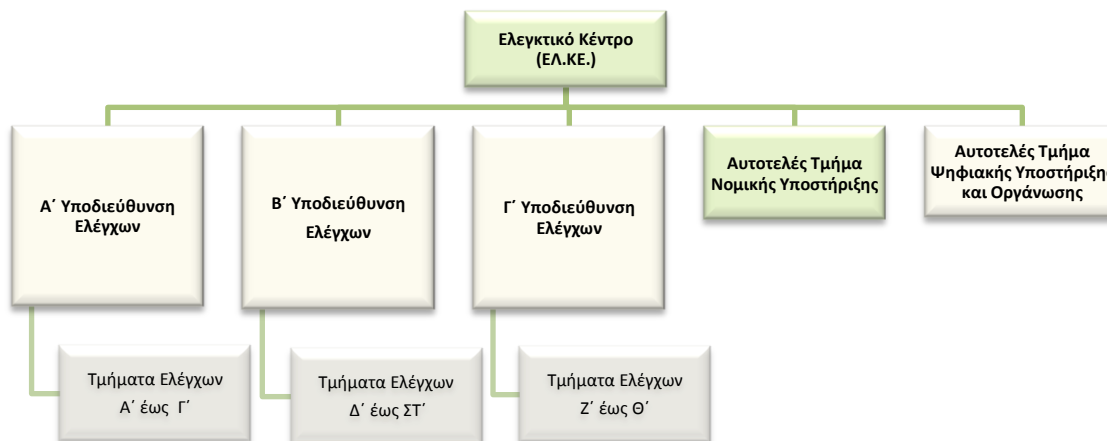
Ελεγκτικό Κέντρο (ΕΛ.ΚΕ.)

Α΄ Υποδιεύθυνση Ελέγχων

Β΄ Υποδιεύθυνση Ελέγχων

Γ΄ Υποδιεύθυνση Ελέγχων

Αυτοτελές Τμήμα Νομικής Υποστήριξης

Αυτοτελές Τμήμα Ψηφιακής Υποστήριξη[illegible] και Οργάνωσης

Τμήματα Ελέγχων Α΄ έως Γ΄

Τμήματα Ελέγχων Δ΄ έως ΣΤ΄

Τμήματα Ελέγχων Ζ΄ έως Θ΄